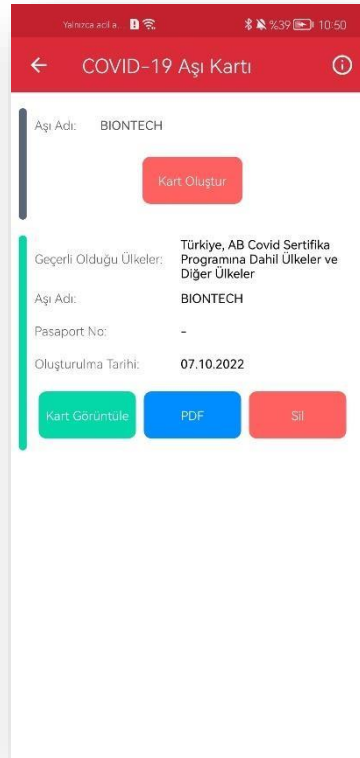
Yalnızca acil a... %39 10:50

← COVID-19 Aşı Kartı ⓘ

Aşı Adı: BIONTECH

Kart Oluştur

| | |
|---|---|
| Geçerli Olduğu Ülkeler: | Türkiye, AB Covid Sertifika Programına Dahil Ülkeler ve Diğer Ülkeler |
| Aşı Adı: | BIONTECH |
| Pasaport No: | - |
| Oluşturulma Tarihi: | 07.10.2022 |

Kart Görüntüle PDF Sil